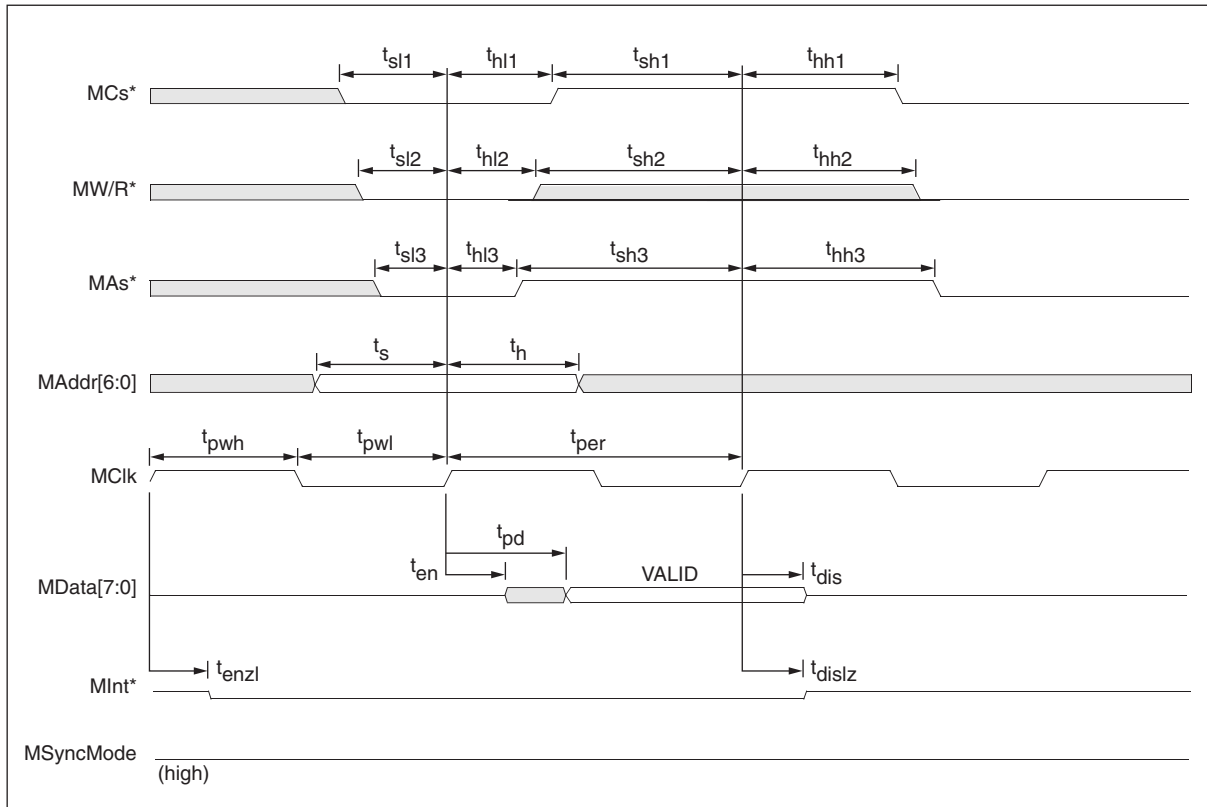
$t_{sl1}$ $t_{hl1}$ $t_{sh1}$ $t_{hh1}$

MCs*

$t_{sl2}$ $t_{hl2}$ $t_{sh2}$ $t_{hh2}$

MW/R*

$t_{sl3}$ $t_{hl3}$ $t_{sh3}$ $t_{hh3}$

MAs*

$t_s$ $t_h$

MAddr[6:0]

$t_{pwh}$ $t_{pwl}$ $t_{per}$

MClk

$t_{pd}$

$t_{en}$ VALID $t_{dis}$

MData[7:0]

$t_{enzl}$ $t_{dislz}$

MInt*

MSyncMode

(high)